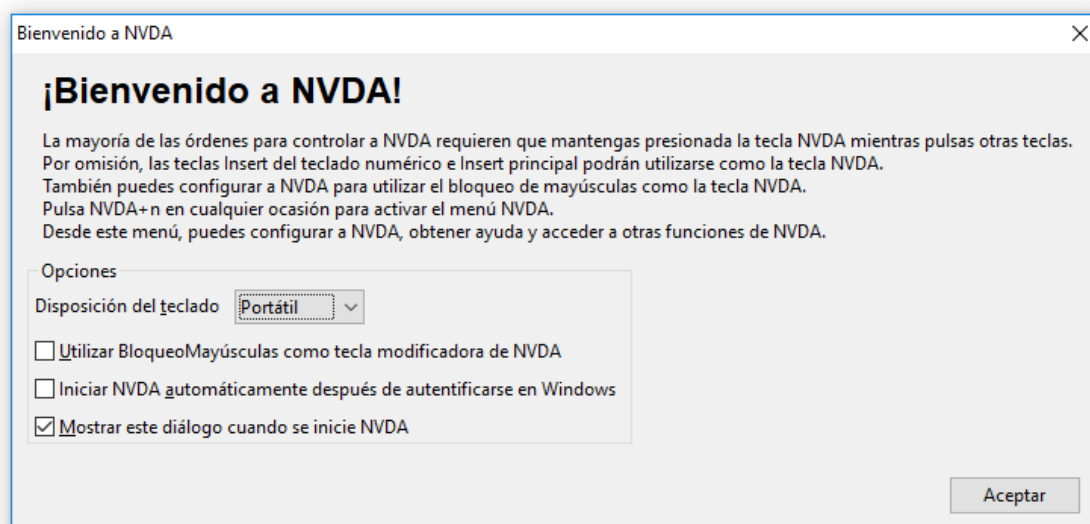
Bienvenido a NVDA

X

¡Bienvenido a NVDA!

La mayoría de las órdenes para controlar a NVDA requieren que mantengas presionada la tecla NVDA mientras pulsas otras teclas.
Por omisión, las teclas Insert del teclado numérico e Insert principal podrán utilizarse como la tecla NVDA.
También puedes configurar a NVDA para utilizar el bloqueo de mayúsculas como la tecla NVDA.
Pulsa NVDA+n en cualquier ocasión para activar el menú NVDA.
Desde este menú, puedes configurar a NVDA, obtener ayuda y acceder a otras funciones de NVDA.

Opciones

Disposición del teclado Portátil

Utilizar BloqueoMayúsculas como tecla modificadora de NVDA

Iniciar NVDA automáticamente después de autentificarse en Windows

Mostrar este diálogo cuando se inicie NVDA

Aceptar